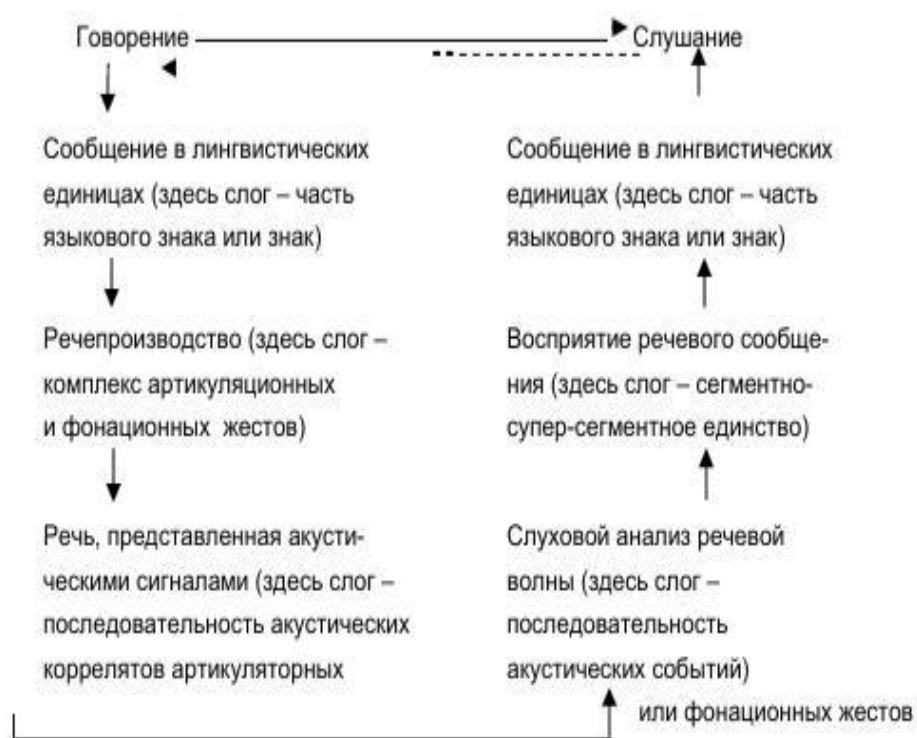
Говорение

Слушание

Сообщение в лингвистических единицах (здесь слог – часть языкового знака или знак)

Речепроизводство (здесь слог – комплекс артикуляционных и фонационных жестов)

Речь, представленная акустическими сигналами (здесь слог – последовательность акустических коррелятов артикуляторных

Сообщение в лингвистических единицах (здесь слог – часть языкового знака или знак)

Восприятие речевого сообщения (здесь слог – сегментно-супер-сегментное единство)

Слуховой анализ речевой волны (здесь слог – последовательность акустических событий)

или фонационных жестов